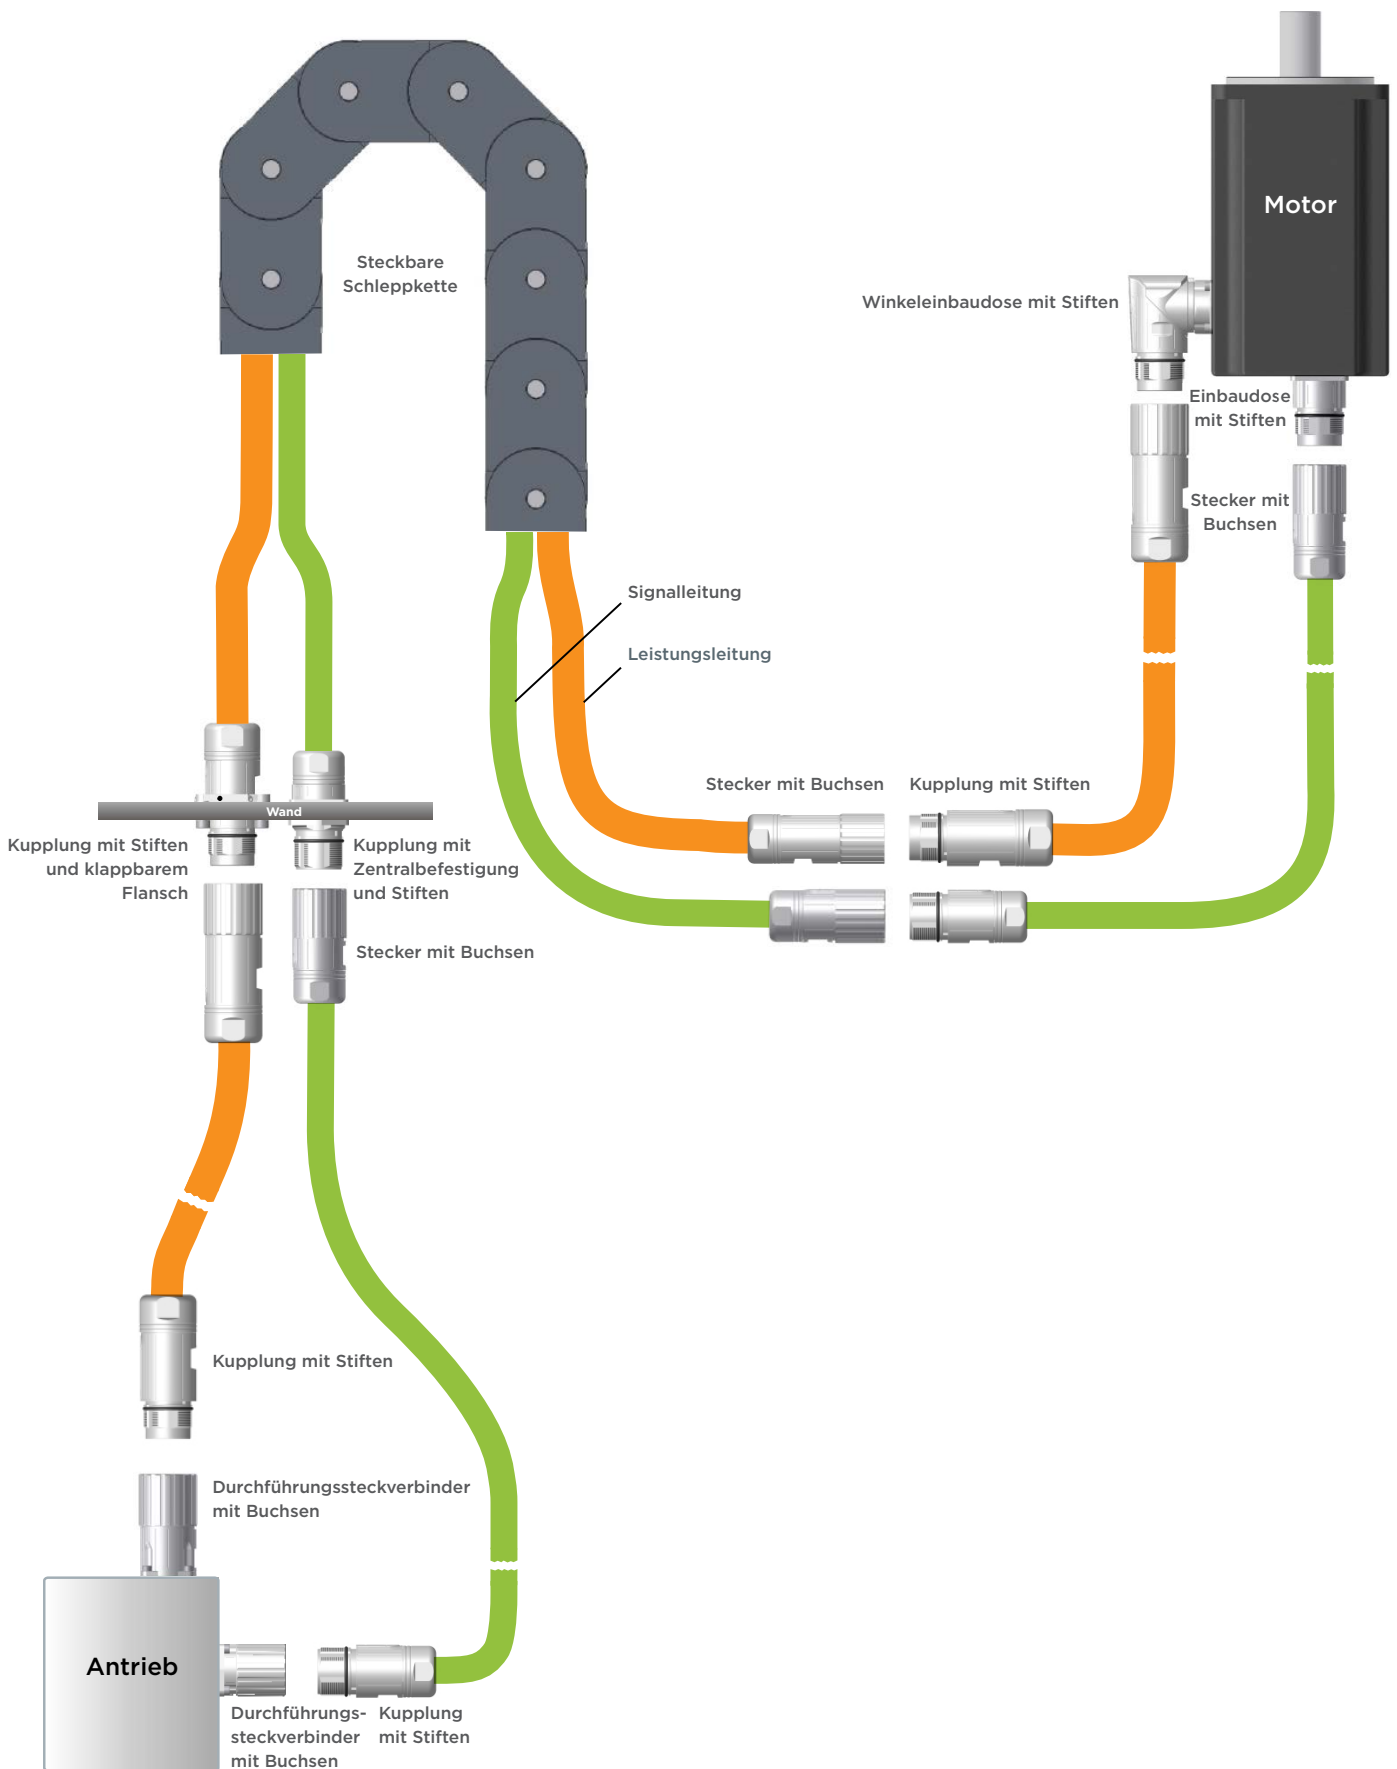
Steckbare Schleppkette

Motor

Winkeleinbaudose mit Stiften

Einbaudose mit Stiften

Stecker mit Buchsen

Signalleitung

Leistungsleitung

Stecker mit Buchsen

Kupplung mit Stiften

Wand

Kupplung mit Stiften und klappbarem Flansch

Kupplung mit Zentralbefestigung und Stiften

Stecker mit Buchsen

Kupplung mit Stiften

Durchführungssteckverbinder mit Buchsen

Antrieb

Durchführungssteckverbinder mit Buchsen

Kupplung mit Stiften